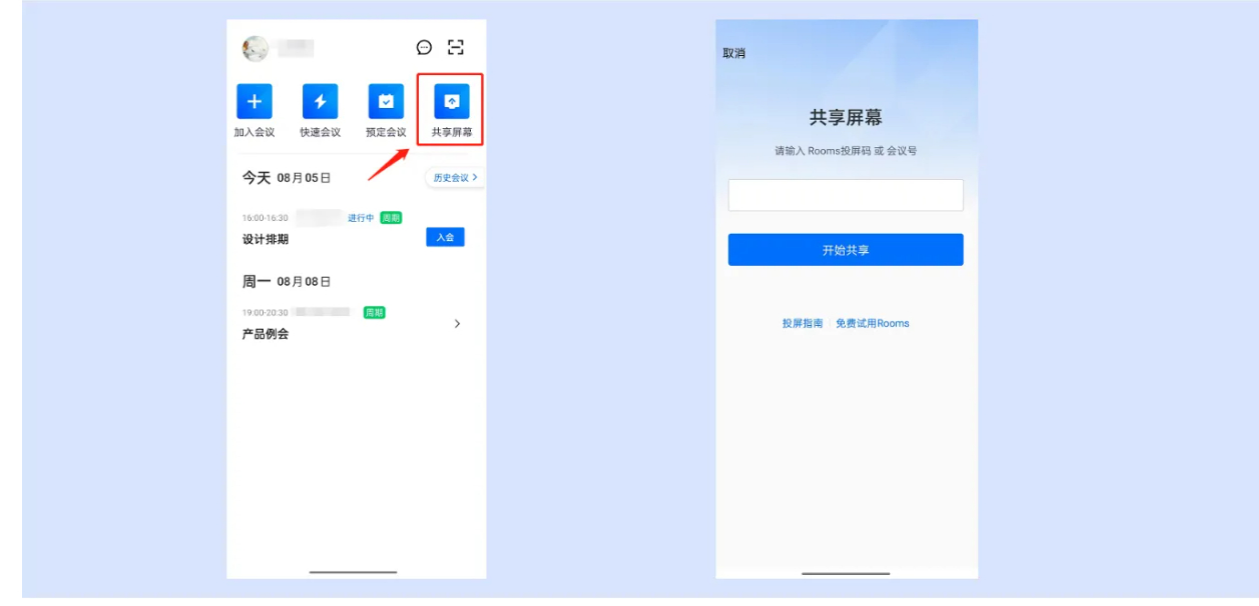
加入会议
快速会议
预定会议
共享屏幕

今天 08月05日
历史会议 >

16:00-16:30 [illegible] 进行中 周期
设计排期
入会

周一 08月08日

19:00-20:30 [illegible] 周期
产品例会

取消

共享屏幕

请输入 Rooms投屏码 或 会议号

开始共享

投屏指南 | 免费试用Rooms